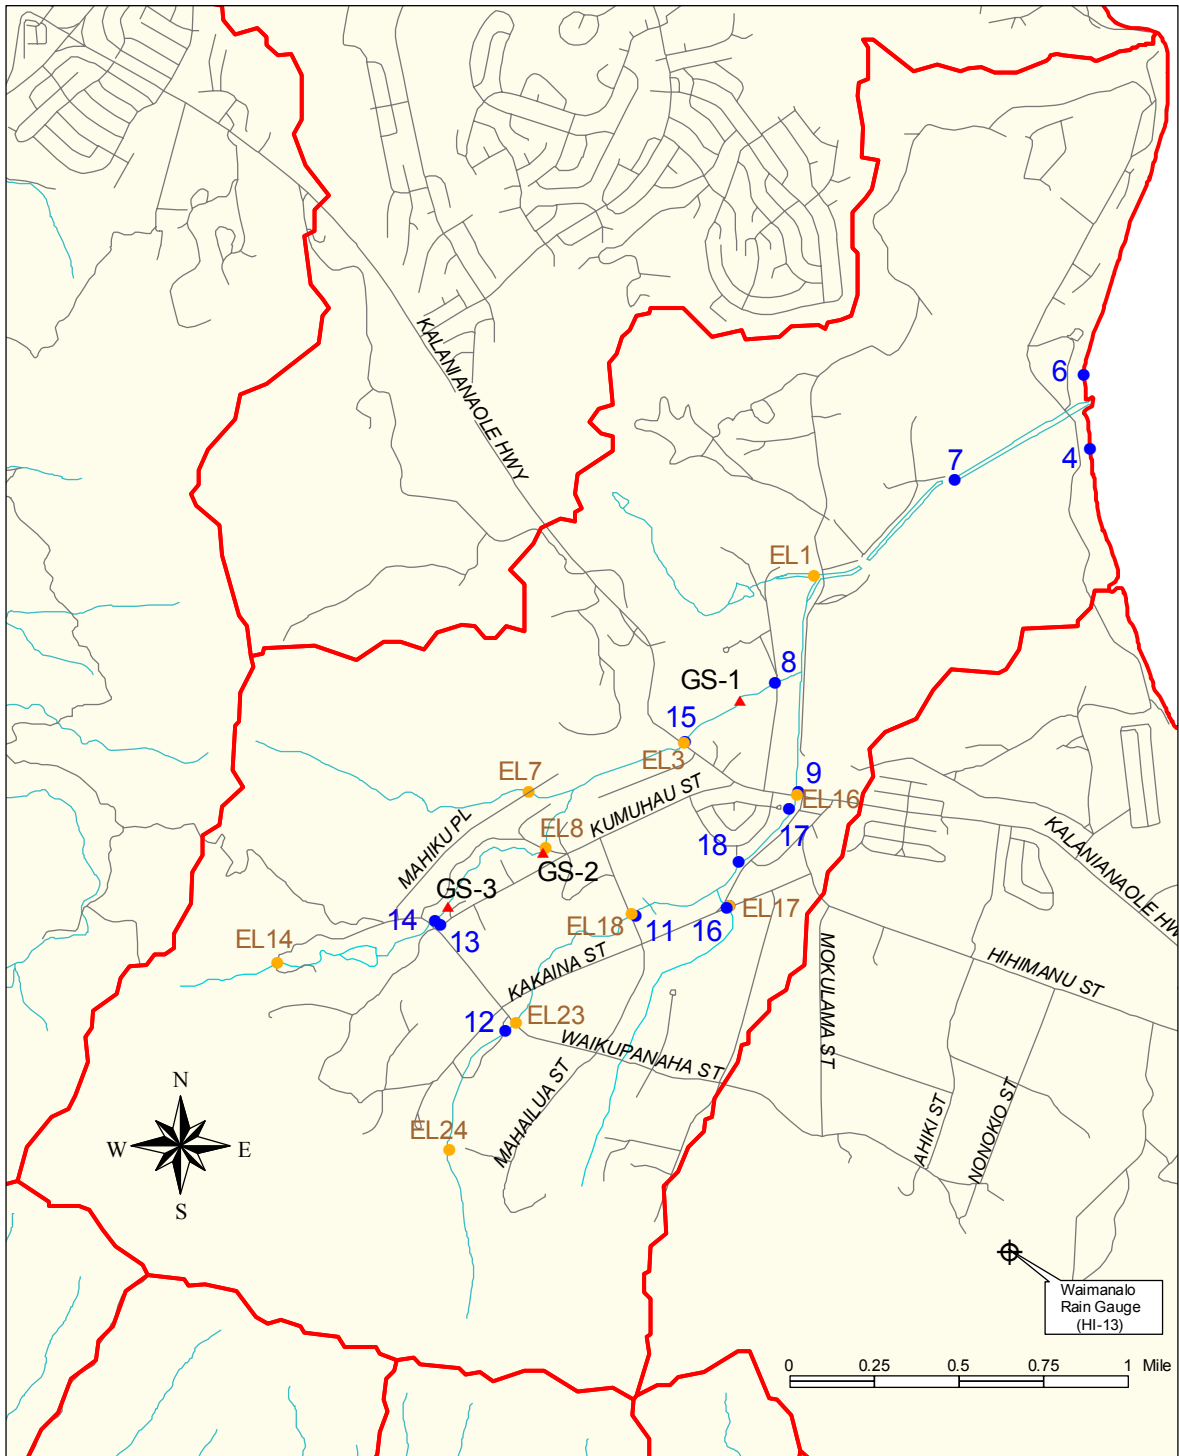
KALANIANAOLE HWY

6

7

4

EL1

8

GS-1

15

EL3

EL7

9

EL16

KUMUHAU ST

17

MAHIKU PL

EL8

18

GS-2

GS-3

14

EL18

11

16

EL17

13

EL14

KAKAINA ST

KALANIANAOLE HWY

HIHIMANU ST

MOKULAMA ST

12

EL23

WAIKUPANAHA ST

MAHAILUA ST

N

W

E

S

EL24

AHIKI ST

NONOKIO ST

Waimanalo Rain Gauge (HI-13)

0 0.25 0.5 0.75 1 Mile